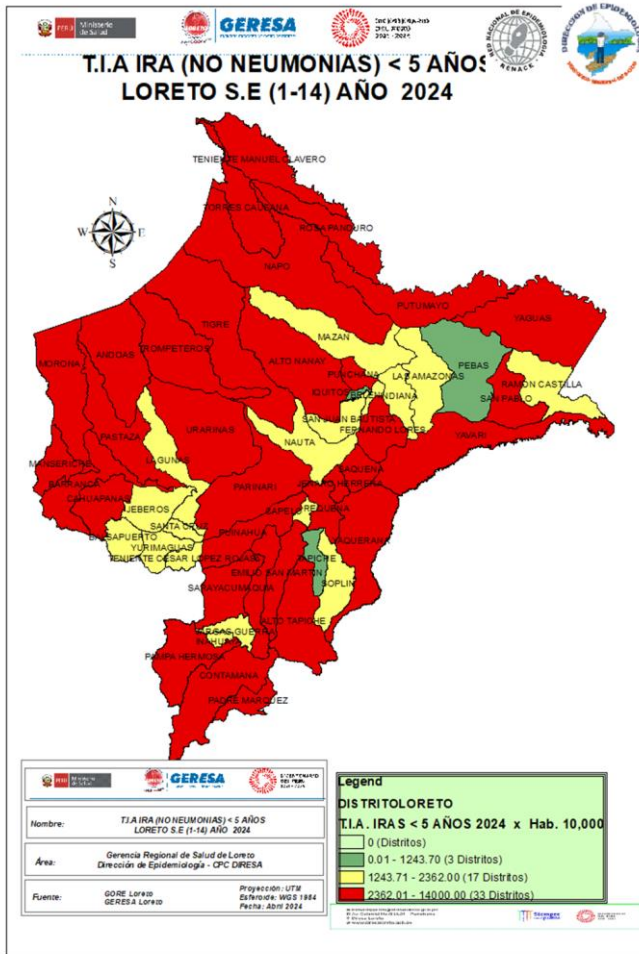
PERÚ Ministerio de Salud
GERESA
BICENTENARIO DEL PERÚ 2021-2024
RED NACIONAL DE EPIDEMIOLOGÍA RENACE
DIRECCIÓN DE EPIDEMIOLOGÍA

T.I.A IRA (NO NEUMONIAS) < 5 AÑOS
LORETO S.E (1-14) AÑO 2024

N
W E
S

TENIENTE MANUEL CLAVERO
TORRES CAUSANA
ROSA PANDURO
NAPO
PUTUMAYO
YAGUAS
MAZAN
TIGRE
ANDOAS
TROMPETEROS
ALTO NANAY
PUNCHANA
LAS AMAZONAS
PEBAS
RAMON CASTILLA
MORONA
IQUITOS
BELEN
INDIANA
SAN PABLO
SAN JUAN BAUTISTA
FERNANDO LORES
YAVARI
PASTAZA
URARINAS
NAUTA
SAQUENA
LAGUNAS
PARINARI
ALTO TAPICHE
MANSERICHE
BARRANCA
CAHUAPANAS
JEBEROS
REQUENA
SANTA CRUZ
BALSAPUERTO
YURIMAGUAS
TENIENTE CESAR LOPEZ ROJAS
PUINAHUA
CAPELO
MAQUIA
TAPICHE
EMILIO SAN MARTIN
SOPLIN
SARAYACU
INAHUAYA
VARGAS GUERRA
PAMPA HERMOSA
CONTAMANA
PADRE MARQUEZ

PERÚ Ministerio de Salud
GERESA
BICENTENARIO DEL PERÚ 2021-2024

| Nombre: | T.I.A IRA (NO NEUMONIAS) < 5 AÑOS LORETO S.E (1-14) AÑO 2024 | |
|---|---|---|
| Área: | Gerencia Regional de Salud de Loreto Dirección de Epidemiología - CPC DIRESA | |
| Fuente: | GORE Loreto GERESA Loreto | Proyección: UTM Esferoide: WGS 1984 Fecha: Abril 2024 |

Legend
DISTRITOLORETO
T.I.A. IRAS < 5 AÑOS 2024 x Hab. 10,000
0 (Distritos)
0.01 - 1243.70 (3 Distritos)
1243.71 - 2362.00 (17 Distritos)
2362.01 - 14000.00 (33 Distritos)

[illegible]